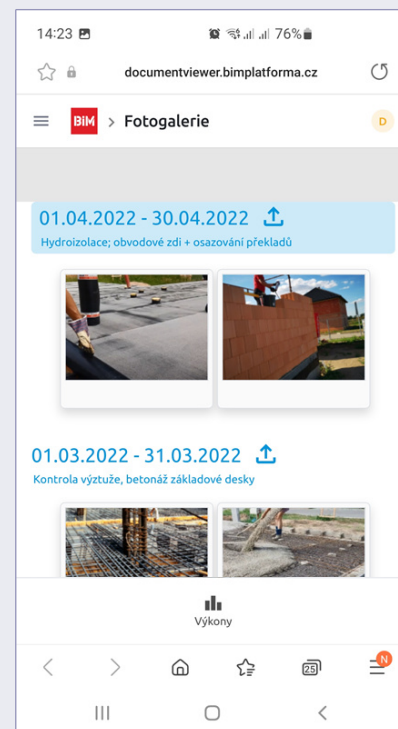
14:23 76%

documentviewer.bimplatforma.cz

BIM > Fotogalerie

D

01.04.2022 - 30.04.2022

Hydroizolace; obvodové zdi + osazování překladů

01.03.2022 - 31.03.2022

Kontrola výztuže, betonáž základové desky

Výkony

25

N